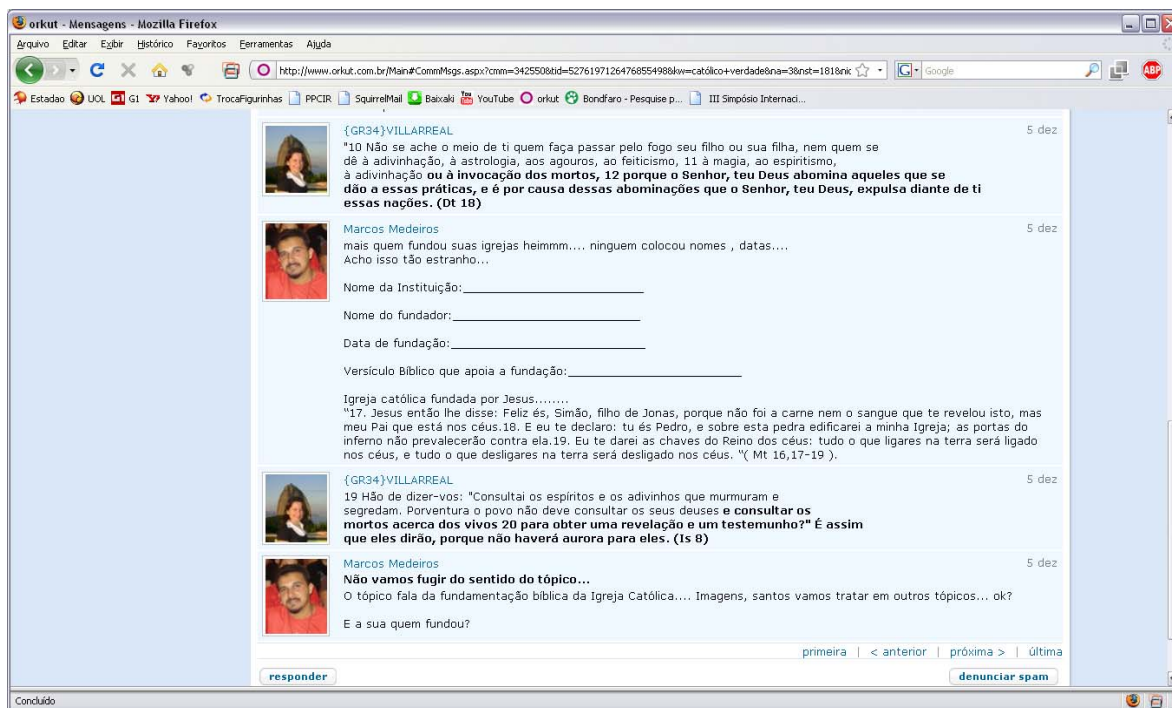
orkut - Mensagens - Mozilla Firefox

Arquivo Editar Exibir Histórico Favoritos Ferramentas Ajuda

http://www.orkut.com.br/Main#CommMsgs.aspx?cmm=342550&tid=5276197126476855498&kw=católico+verdade&na=3&nst=181&nic

Google

Estadao UOL G1 Yahoo! TrocaFigurinhas PPCIR SquirrelMail Baixaki YouTube orkut Bondfaro - Pesquise p... III Simpósio Internaci...

{GR34}VILLARREAL
5 dez
"10 Não se ache o meio de ti quem faça passar pelo fogo seu filho ou sua filha, nem quem se dê à adivinhação, à astrologia, aos agouros, ao feiticismo, 11 à magia, ao espiritismo, à adivinhação **ou à invocação dos mortos, 12 porque o Senhor, teu Deus abomina aqueles que se dão a essas práticas, e é por causa dessas abominações que o Senhor, teu Deus, expulsa diante de ti essas nações. (Dt 18)**

Marcos Medeiros
5 dez
mais quem fundou suas igrejas heimmm.... ninguem colocou nomes , datas....
Acho isso tão estranho...

Nome da Instituição:___________________________

Nome do fundador:___________________________

Data de fundação:___________________________

Versículo Bíblico que apoia a fundação:___________________________

Igreja católica fundada por Jesus........
"17. Jesus então lhe disse: Feliz és, Simão, filho de Jonas, porque não foi a carne nem o sangue que te revelou isto, mas meu Pai que está nos céus.18. E eu te declaro: tu és Pedro, e sobre esta pedra edificarei a minha Igreja; as portas do inferno não prevalecerão contra ela.19. Eu te darei as chaves do Reino dos céus: tudo o que ligares na terra será ligado nos céus, e tudo o que desligares na terra será desligado nos céus. "( Mt 16,17-19 ).

{GR34}VILLARREAL
5 dez
19 Hão de dizer-vos: "Consultai os espíritos e os adivinhos que murmuram e segredam. Porventura o povo não deve consultar os seus deuses **e consultar os mortos acerca dos vivos 20 para obter uma revelação e um testemunho?" É assim que eles dirão, porque não haverá aurora para eles. (Is 8)**

Marcos Medeiros
5 dez
**Não vamos fugir do sentido do tópico...**
O tópico fala da fundamentação bíblica da Igreja Católica.... Imagens, santos vamos tratar em outros tópicos... ok?

E a sua quem fundou?

primeira | < anterior | próxima > | última

responder

denunciar spam

Concluído